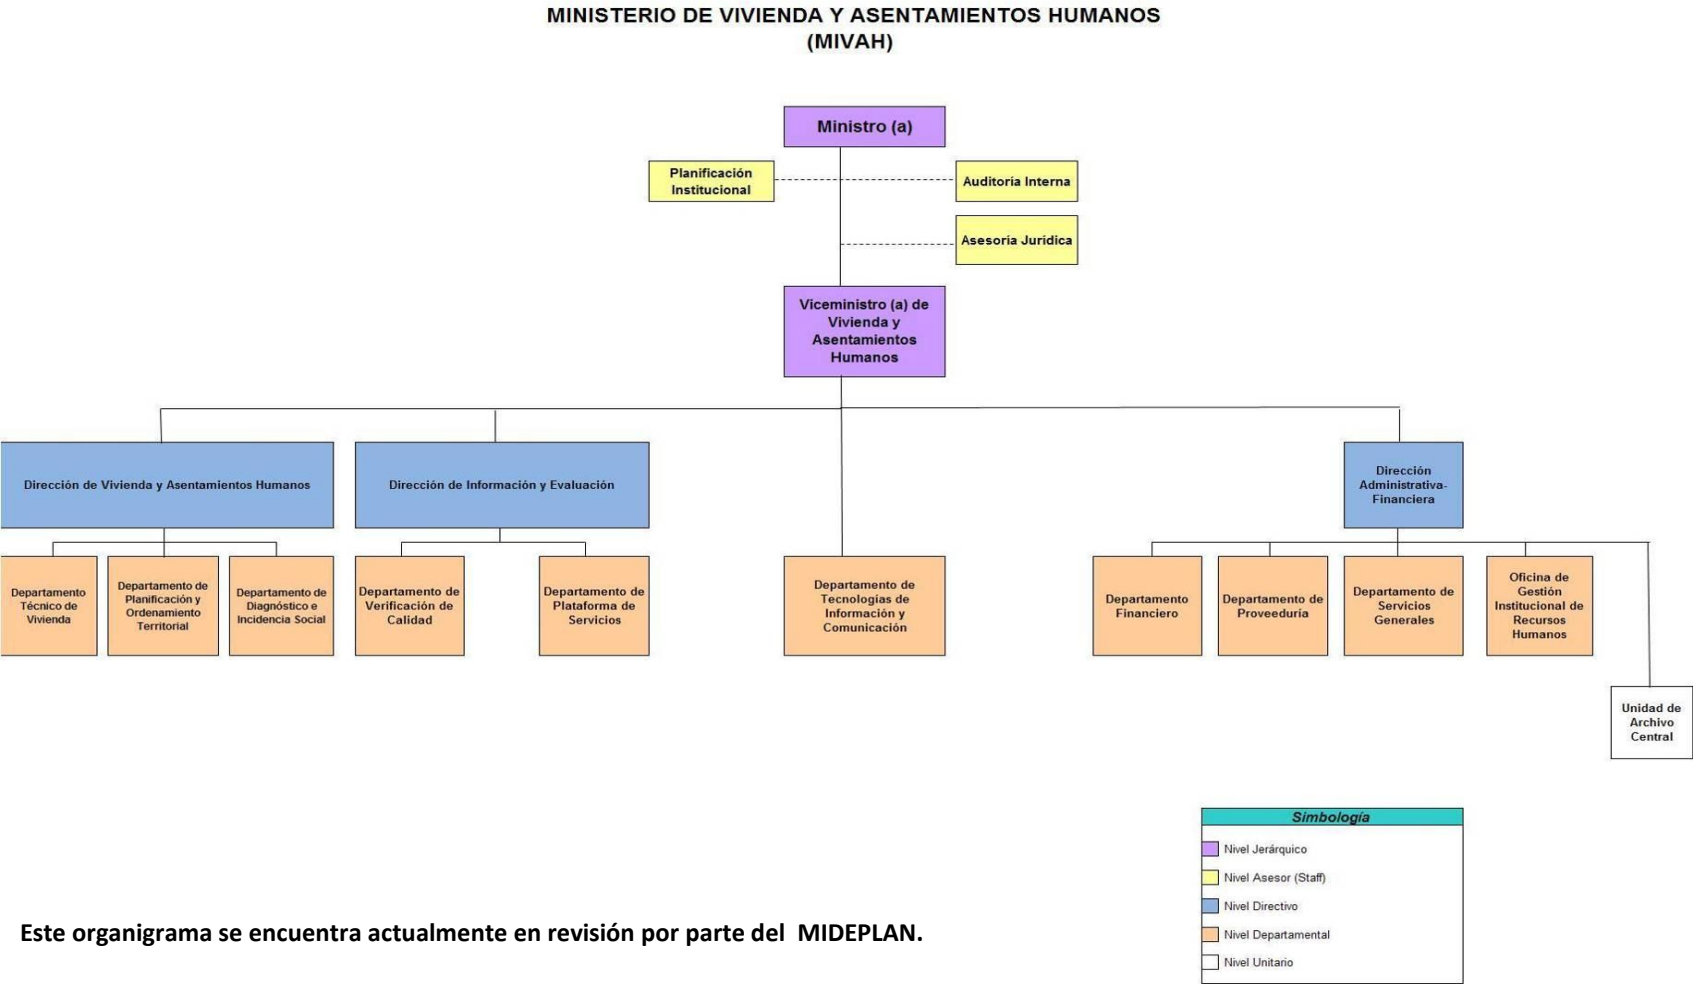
MINISTERIO DE VIVIENDA Y ASENTAMIENTOS HUMANOS
(MIVAH)

Ministro (a)

Planificación Institucional

Auditoría Interna

Asesoría Jurídica

Viceministro (a) de Vivienda y Asentamientos Humanos

Dirección de Vivienda y Asentamientos Humanos

Dirección de Información y Evaluación

Dirección Administrativa-Financiera

Departamento Técnico de Vivienda

Departamento de Planificación y Ordenamiento Territorial

Departamento de Diagnóstico e Incidencia Social

Departamento de Verificación de Calidad

Departamento de Plataforma de Servicios

Departamento de Tecnologías de Información y Comunicación

Departamento Financiero

Departamento de Proveeduría

Departamento de Servicios Generales

Oficina de Gestión Institucional de Recursos Humanos

Unidad de Archivo Central

Simbología

Nivel Jerárquico

Nivel Asesor (Staff)

Nivel Directivo

Nivel Departamental

Nivel Unitario

Este organigrama se encuentra actualmente en revisión por parte del MIDEPLAN.